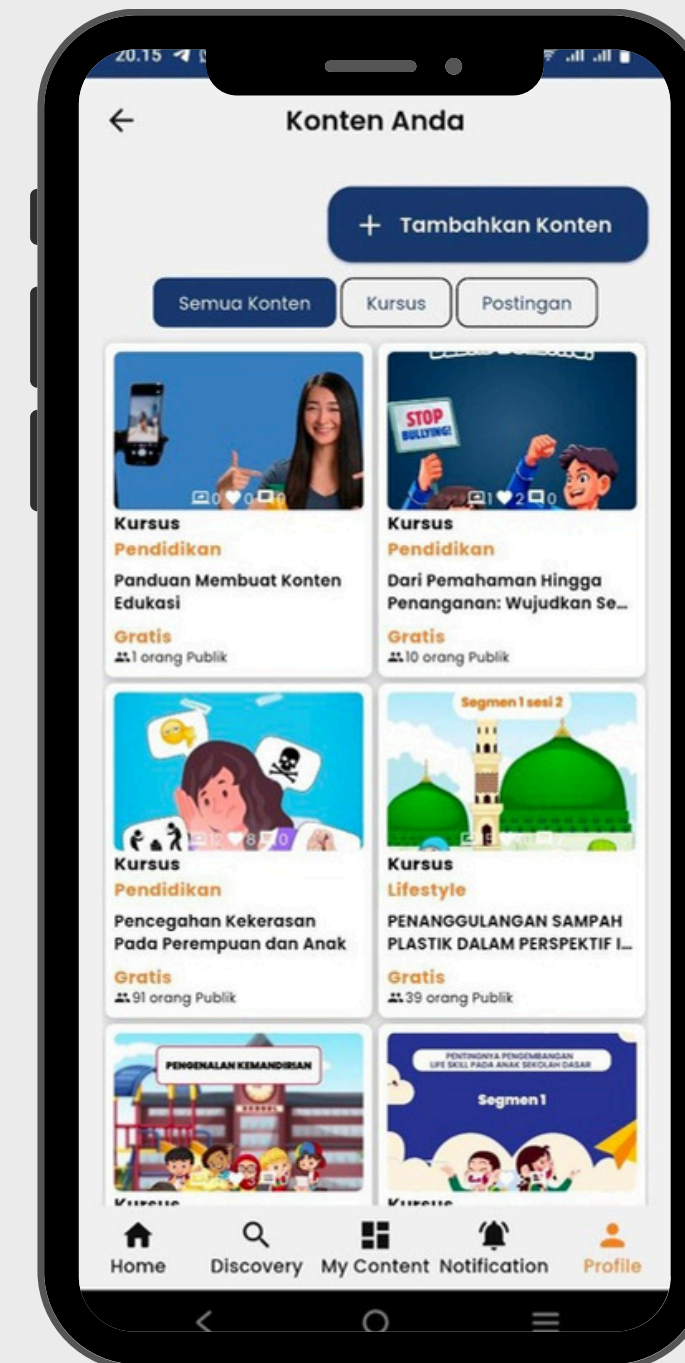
20.15

Konten Anda

+ Tambahkan Konten

Semua Konten
Kursus
Postingan

STOP BULLYING!

0 0 0
Kursus
Pendidikan
Panduan Membuat Konten Edukasi
Gratis
1 orang Publik

1 2 0
Kursus
Pendidikan
Dari Pemahaman Hingga Penanganan: Wujudkan Se...
Gratis
10 orang Publik

2 8 0
Kursus
Pendidikan
Pencegahan Kekerasan Pada Perempuan dan Anak
Gratis
91 orang Publik

Segmen 1 sesi 2
Kursus
Lifestyle
PENANGGULANGAN SAMPAH PLASTIK DALAM PERSPEKTIF I...
Gratis
39 orang Publik

PENGENALAN KEMANDIRIAN
Kursus

PENTINGNYA PENGEMBANGAN LIFE SKILL PADA ANAK SEKOLAH DASAR
Segmen 1
Kursus

Home
Discovery
My Content
Notification
Profile